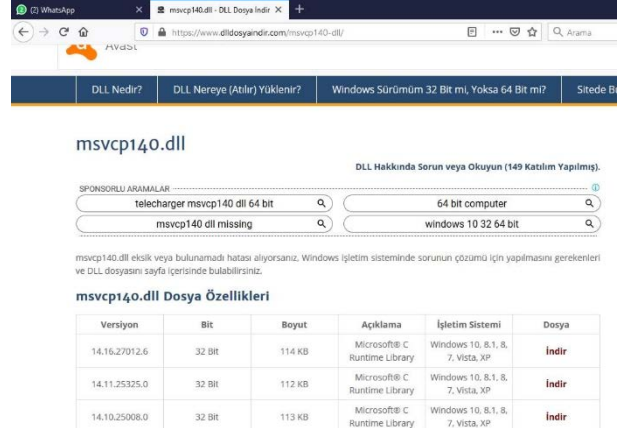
(2) WhatsApp
msvcp140.dll - DLL Dosya İndir
https://www.dlldosyaindir.com/msvcp140-dll/
Arama
Avast

DLL Nedir? | DLL Nereye (Atılır) Yüklenir? | Windows Sürümüm 32 Bit mi, Yoksa 64 Bit mi? | Sitede B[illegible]

msvcp140.dll

DLL Hakkında Sorun veya Okuyun (149 Katılım Yapılmış).

SPONSORLU ARAMALAR
telecharger msvcp140 dll 64 bit
64 bit computer
msvcp140 dll missing
windows 10 32 64 bit

msvcp140.dll eksik veya bulunamadı hatası alıyorsanız, Windows İşletim sisteminde sorunun çözümü için yapılmasını gerekenleri ve DLL dosyasını sayfa içerisinde bulabilirsiniz.

msvcp140.dll Dosya Özellikleri

| Versiyon | Bit | Boyut | Açıklama | İşletim Sistemi | Dosya |
|---|---|---|---|---|---|
| 14.16.27012.6 | 32 Bit | 114 KB | Microsoft® C Runtime Library | Windows 10, 8.1, 8, 7, Vista, XP | İndir |
| 14.11.25325.0 | 32 Bit | 112 KB | Microsoft® C Runtime Library | Windows 10, 8.1, 8, 7, Vista, XP | İndir |
| 14.10.25008.0 | 32 Bit | 113 KB | Microsoft® C Runtime Library | Windows 10, 8.1, 8, 7, Vista, XP | İndir |